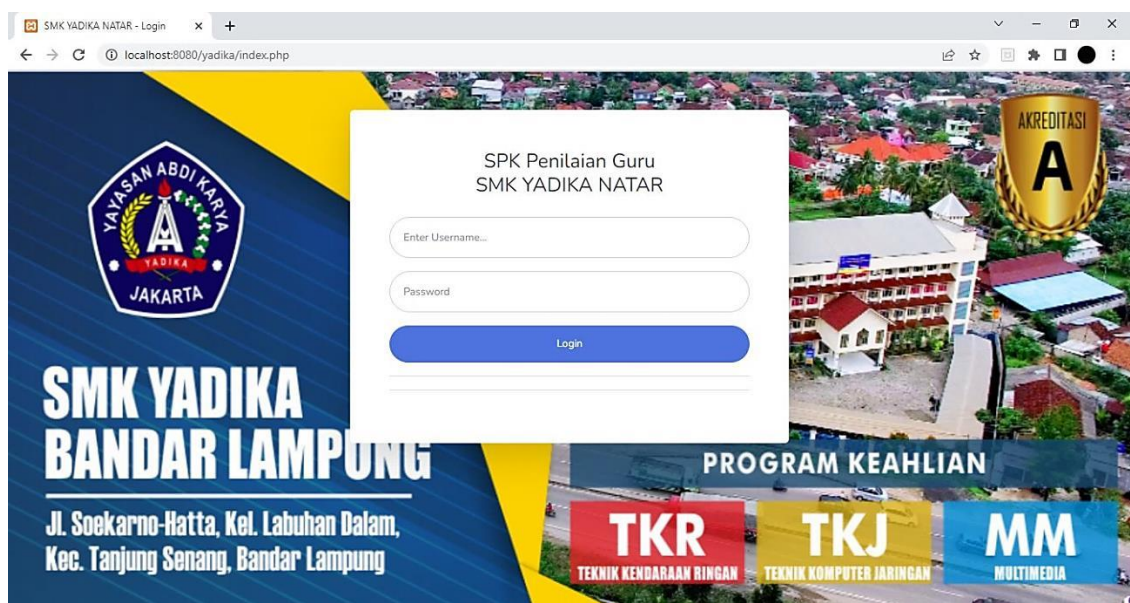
SMK YADIKA NATAR - Login
localhost:8080/yadika/index.php

YAYASAN ABDI KARYA
YADIKA
JAKARTA

SPK Penilaian Guru
SMK YADIKA NATAR

Enter Username...

Password

Login

AKREDITASI
A

SMK YADIKA
BANDAR LAMPUNG

Jl. Soekarno-Hatta, Kel. Labuhan Dalam,
Kec. Tanjung Senang, Bandar Lampung

PROGRAM KEAHLIAN

TKR
TEKNIK KENDARAAN RINGAN

TKJ
TEKNIK KOMPUTER JARINGAN

MM
MULTIMEDIA